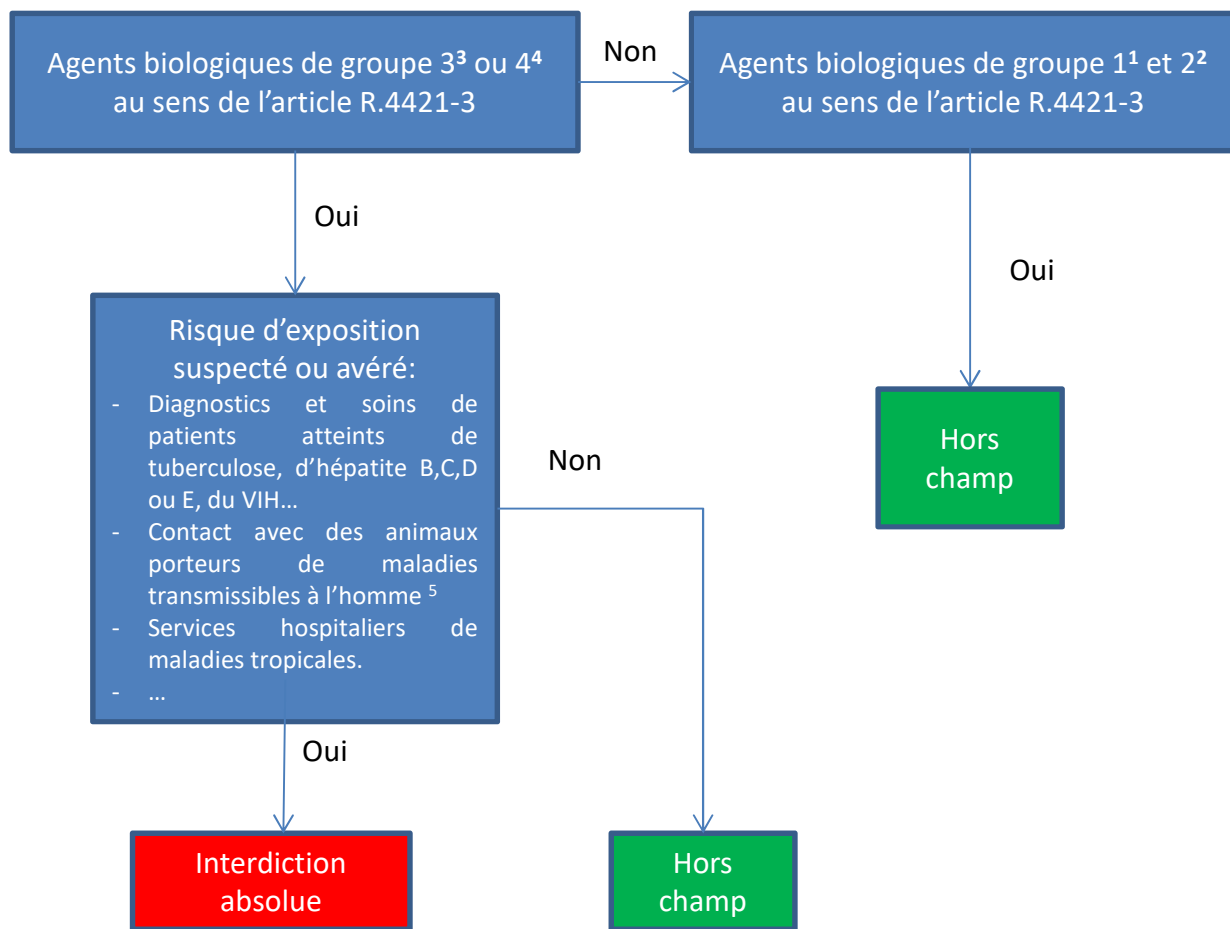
Agents biologiques de groupe 3³ ou 4⁴ au sens de l'article R.4421-3

Non

Agents biologiques de groupe 1¹ et 2² au sens de l'article R.4421-3

Oui

Oui

Risque d'exposition suspecté ou avéré:
- Diagnostics et soins de patients atteints de tuberculose, d'hépatite B,C,D ou E, du VIH…
- Contact avec des animaux porteurs de maladies transmissibles à l'homme ⁵
- Services hospitaliers de maladies tropicales.
- …

Non

Hors champ

Oui

Interdiction absolue

Hors champ